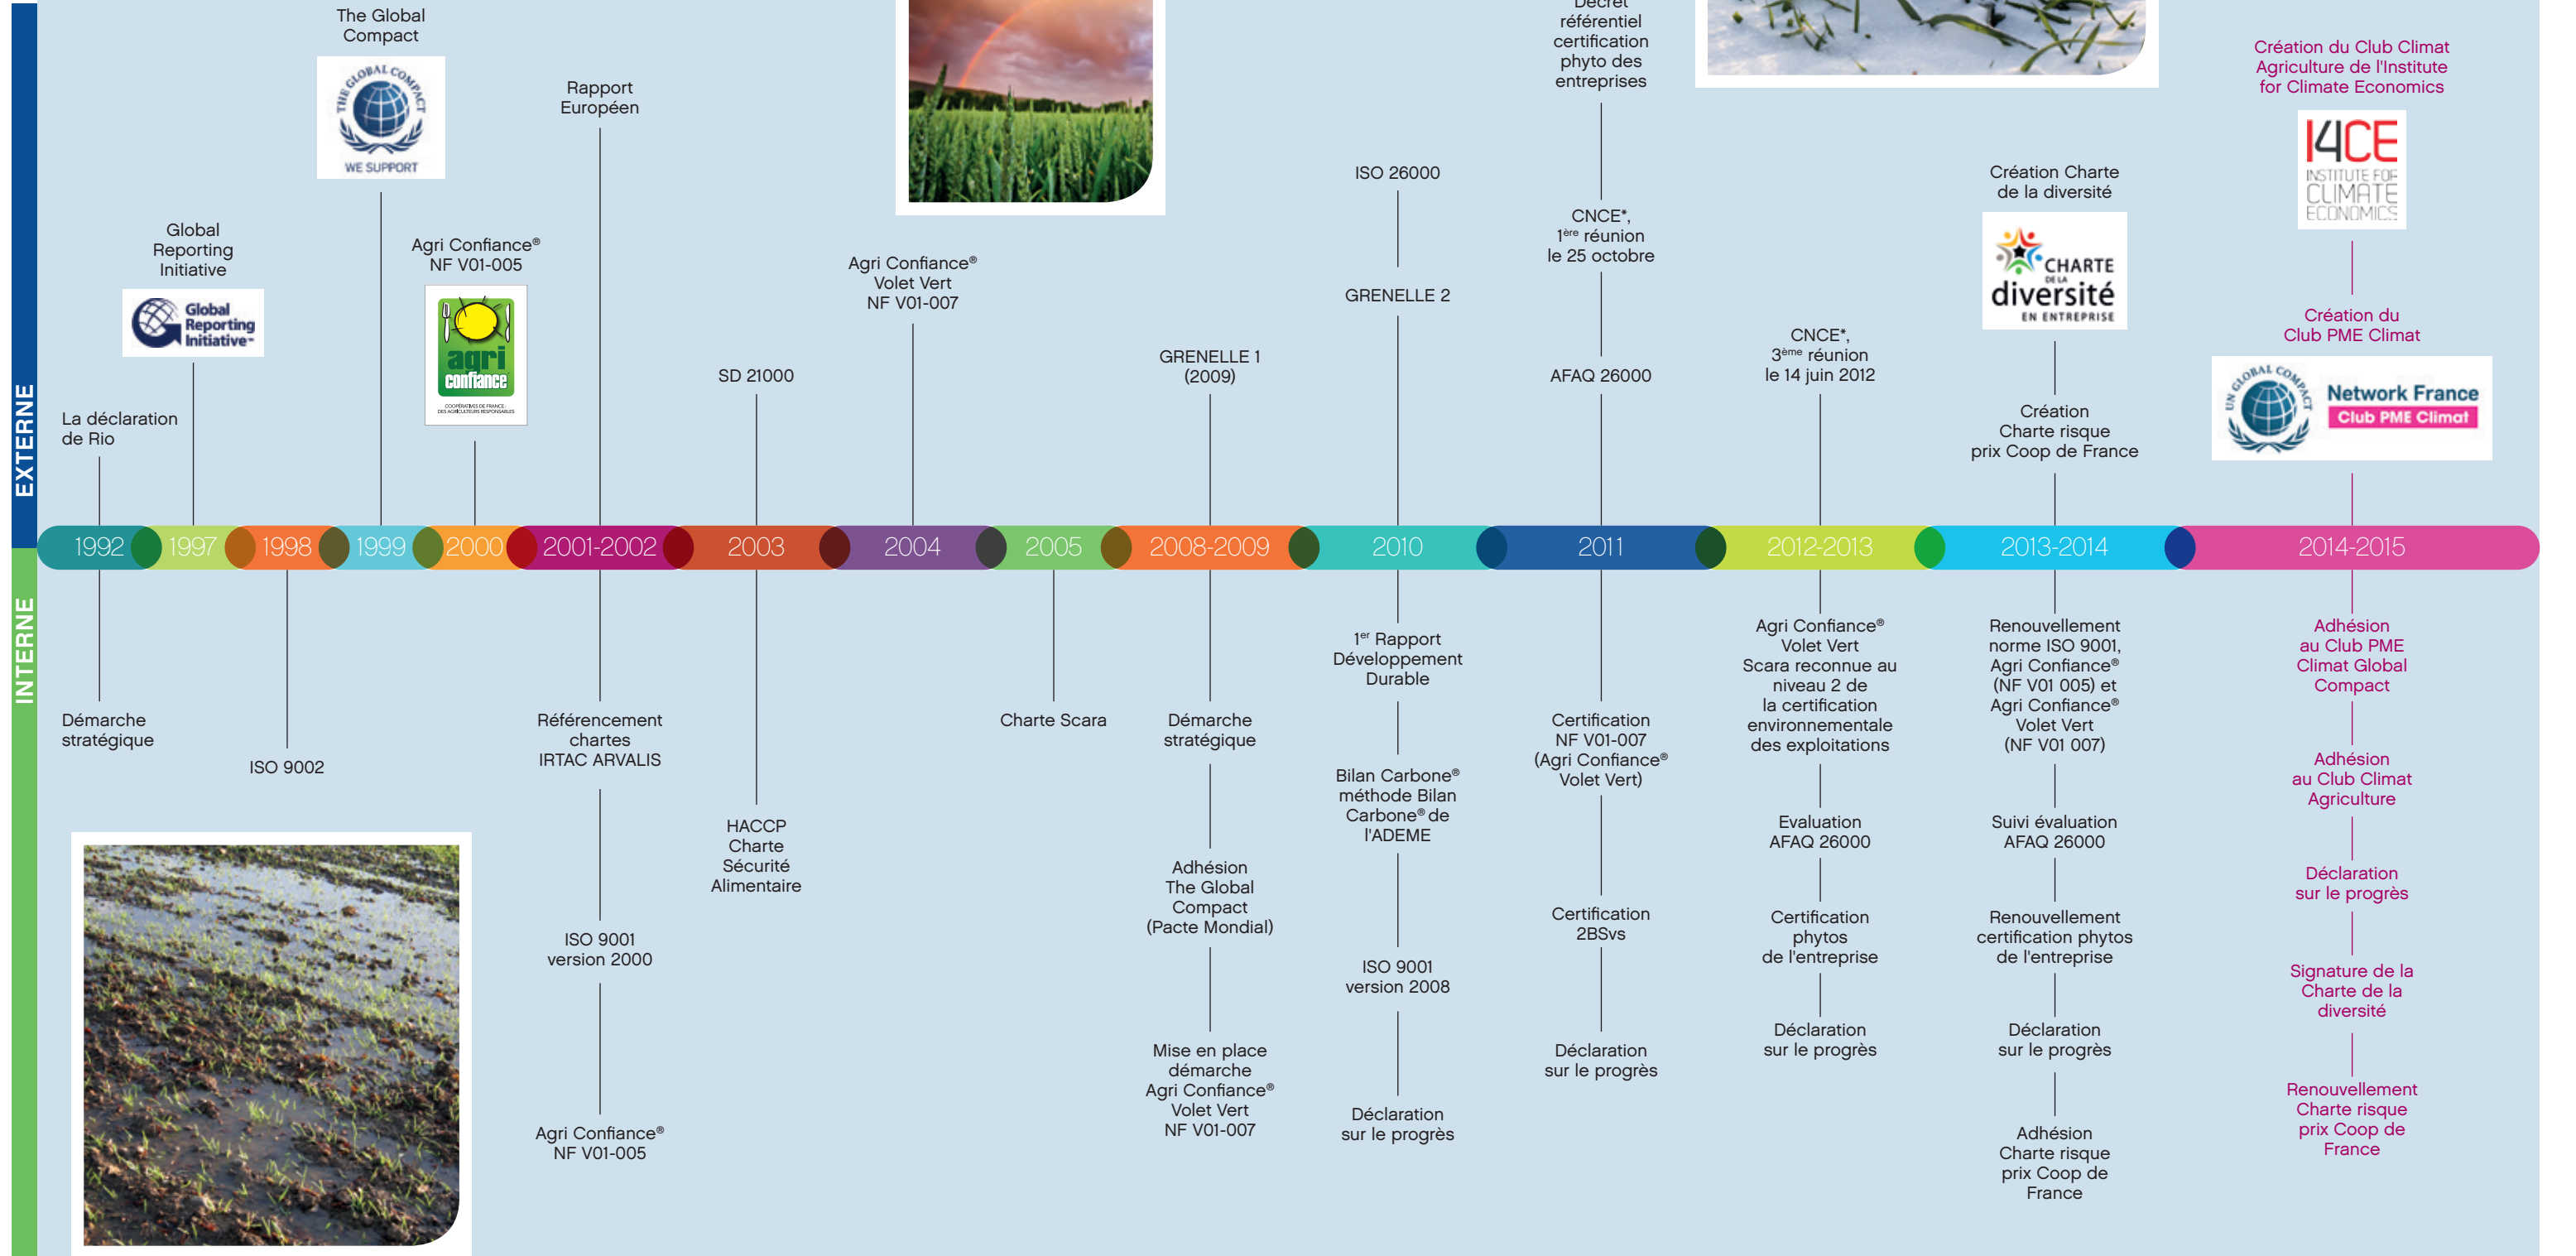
EXTERNE

INTERNE

The Global Compact

THE GLOBAL COMPACT
WE SUPPORT

Global Reporting Initiative

Global Reporting Initiative

La déclaration de Rio

Agri Confiance®
NF V01-005

agri confiance
COOPÉRATIVES DE FRANCE DES AGRICULTEURS RESPONSABLES

Rapport Européen

SD 21000

Agri Confiance®
Volet Vert
NF V01-007

GRENELLE 1 (2009)

ISO 26000

GRENELLE 2

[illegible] référentiel certification phyto des entreprises

CNCE*,
$1^{ère}$ réunion
le 25 octobre

AFAQ 26000

CNCE*,
$3^{ème}$ réunion
le 14 juin 2012

Création Charte de la diversité

CHARTE DE LA diversité EN ENTREPRISE

Création Charte risque prix Coop de France

Création du Club Climat Agriculture de l'Institute for Climate Economics

I4CE
INSTITUTE FOR CLIMATE ECONOMICS

Création du Club PME Climat

UN GLOBAL COMPACT
Network France
Club PME Climat

1992 | 1997 | 1998 | 1999 | 2000 | 2001-2002 | 2003 | 2004 | 2005 | 2008-2009 | 2010 | 2011 | 2012-2013 | 2013-2014 | 2014-2015

Démarche stratégique

ISO 9002

Référencement chartes IRTAC ARVALIS

ISO 9001 version 2000

Agri Confiance®
NF V01-005

HACCP
Charte Sécurité Alimentaire

Charte Scara

Démarche stratégique

Adhésion The Global Compact (Pacte Mondial)

Mise en place démarche Agri Confiance®
Volet Vert
NF V01-007

$1^{er}$ Rapport Développement Durable

Bilan Carbone® méthode Bilan Carbone® de l'ADEME

ISO 9001 version 2008

Déclaration sur le progrès

Certification NF V01-007 (Agri Confiance® Volet Vert)

Certification 2BSvs

Déclaration sur le progrès

Agri Confiance®
Volet Vert
Scara reconnue au niveau 2 de la certification environnementale des exploitations

Evaluation AFAQ 26000

Certification phytos de l'entreprise

Déclaration sur le progrès

Renouvellement norme ISO 9001, Agri Confiance® (NF V01 005) et Agri Confiance® Volet Vert (NF V01 007)

Suivi évaluation AFAQ 26000

Renouvellement certification phytos de l'entreprise

Déclaration sur le progrès

Adhésion Charte risque prix Coop de France

Adhésion au Club PME Climat Global Compact

Adhésion au Club Climat Agriculture

Déclaration sur le progrès

Signature de la Charte de la diversité

Renouvellement Charte risque prix Coop de France